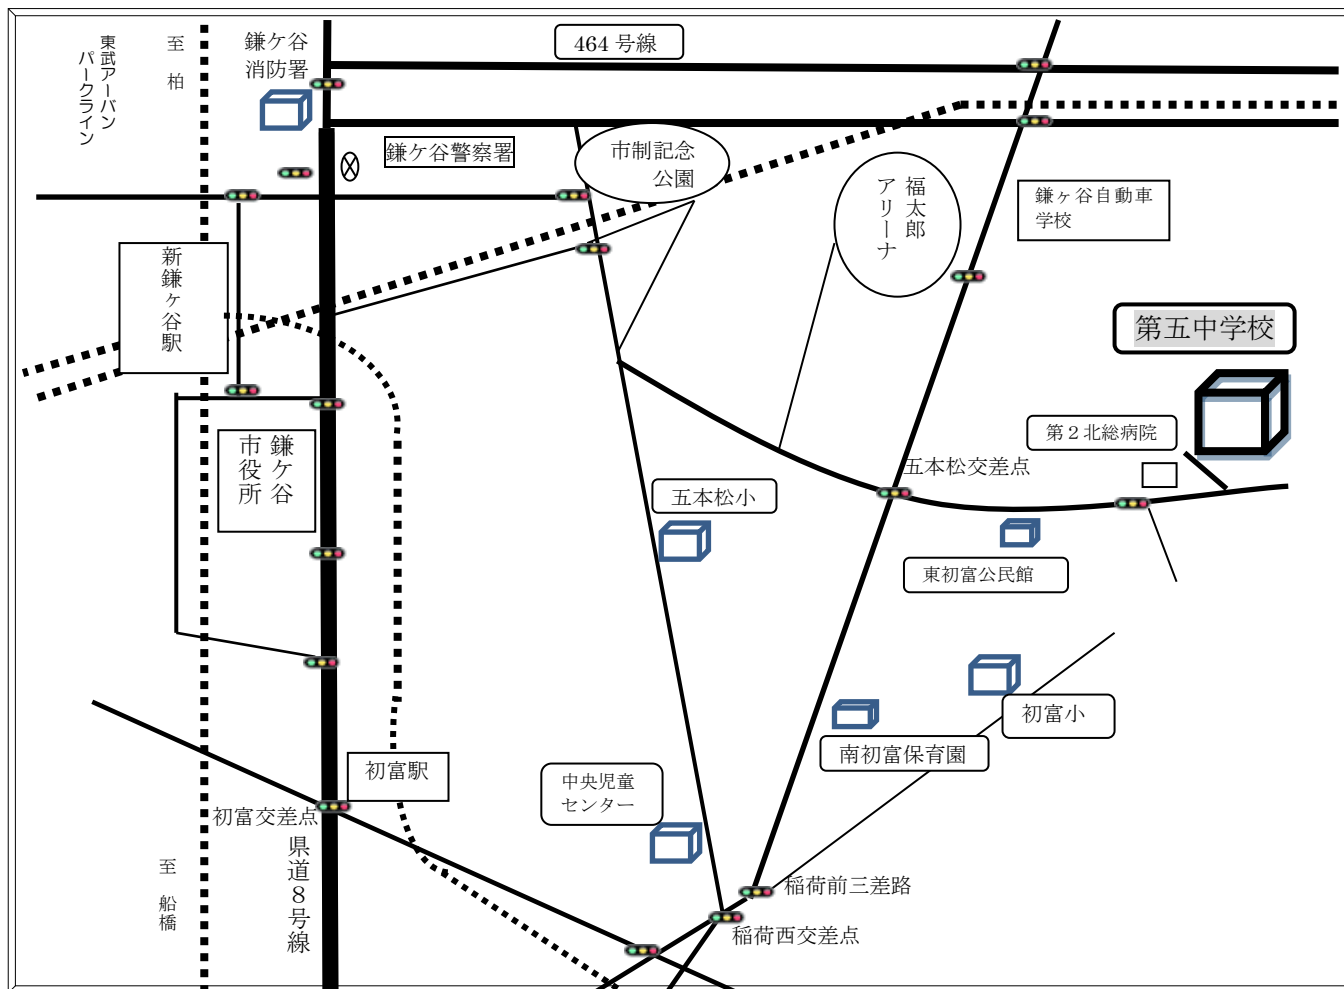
東武アーバンパークライン

至
柏

鎌ケ谷
消防署

464 号線

鎌ケ谷警察署

市制記念
公園

福太郎
アリーナ

鎌ヶ谷自動車
学校

新鎌ヶ谷駅

第五中学校

鎌ケ谷
市役所

第２北総病院

五本松交差点

五本松小

東初富公民館

初富小

南初富保育園

初富駅

中央児童
センター

初富交差点

県道８号線

稲荷前三差路

稲荷西交差点

至
船橋